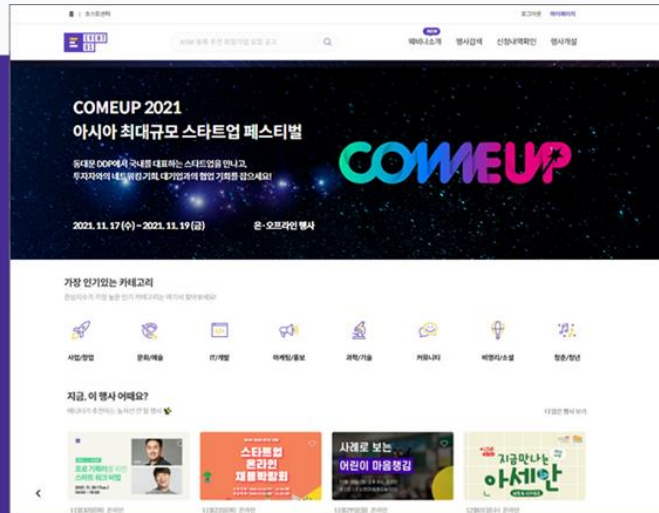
로그아웃 마이페이지

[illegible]

NEW
웨비나소개 행사검색 신청내역확인 행사개설

COMEUP 2021
아시아 최대규모 스타트업 페스티벌

동대문 DDP에서 국내를 대표하는 스타트업을 만나고,
투자자와의 네트워킹기회, 대기업과의 협업 기회를 잡으세요!

2021. 11. 17 (수) ~ 2021. 11. 19 (금)
온·오프라인 행사

COMEUP

가장 인기있는 카테고리
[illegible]

사업/창업 문화/예술 IT/개발 마케팅/홍보 과학/기술 커뮤니티 비영리/소셜 청춘/청년

지금, 이 행사 어때요?
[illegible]
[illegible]

스타트업 온라인 채용박람회
사례로 보는 어린이 마음챙김
지금 만나는 아세안